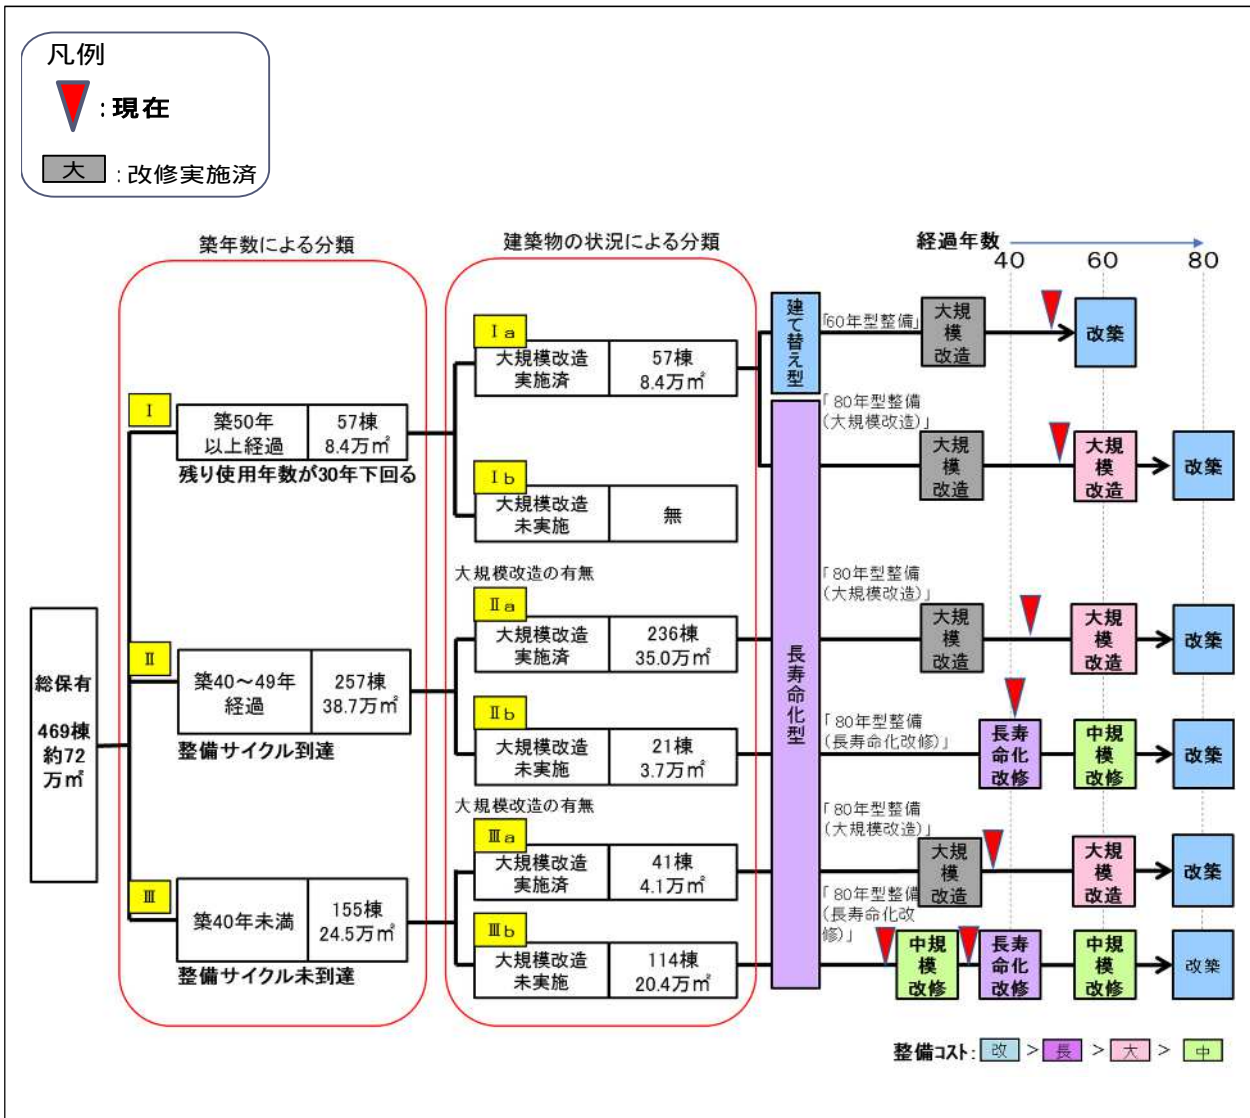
凡例

：現在

大 ：改修実施済

築年数による分類

建築物の状況による分類

経過年数

40 60 80

総保有

469棟
約72
万㎡

Ⅰ

| 築50年以上経過 | 57棟 8.4万㎡ |
|---|---|

残り使用年数が30年下回る

Ⅱ

| 築40～49年経過 | 257棟 38.7万㎡ |
|---|---|

整備サイクル到達

Ⅲ

| 築40年未満 | 155棟 24.5万㎡ |
|---|---|

整備サイクル未到達

Ⅰa

| 大規模改造実施済 | 57棟 8.4万㎡ |
|---|---|

Ⅰb

| 大規模改造未実施 | 無 |
|---|---|

大規模改造の有無

Ⅱa

| 大規模改造実施済 | 236棟 35.0万㎡ |
|---|---|

Ⅱb

| 大規模改造未実施 | 21棟 3.7万㎡ |
|---|---|

大規模改造の有無

Ⅲa

| 大規模改造実施済 | 41棟 4.1万㎡ |
|---|---|

Ⅲb

| 大規模改造未実施 | 114棟 20.4万㎡ |
|---|---|

建て替え型

長寿命化型

「60年型整備」 大規模改造 改築

「80年型整備（大規模改造）」 大規模改造 大規模改造 改築

「80年型整備（大規模改造）」 大規模改造 大規模改造 改築

「80年型整備（長寿命化改修）」 長寿命化改修 中規模改修 改築

「80年型整備（大規模改造）」 大規模改造 大規模改造 改築

「80年型整備（長寿命化改修）」 中規模改修 長寿命化改修 中規模改修 改築

整備コスト：改 ＞ 長 ＞ 大 ＞ 中